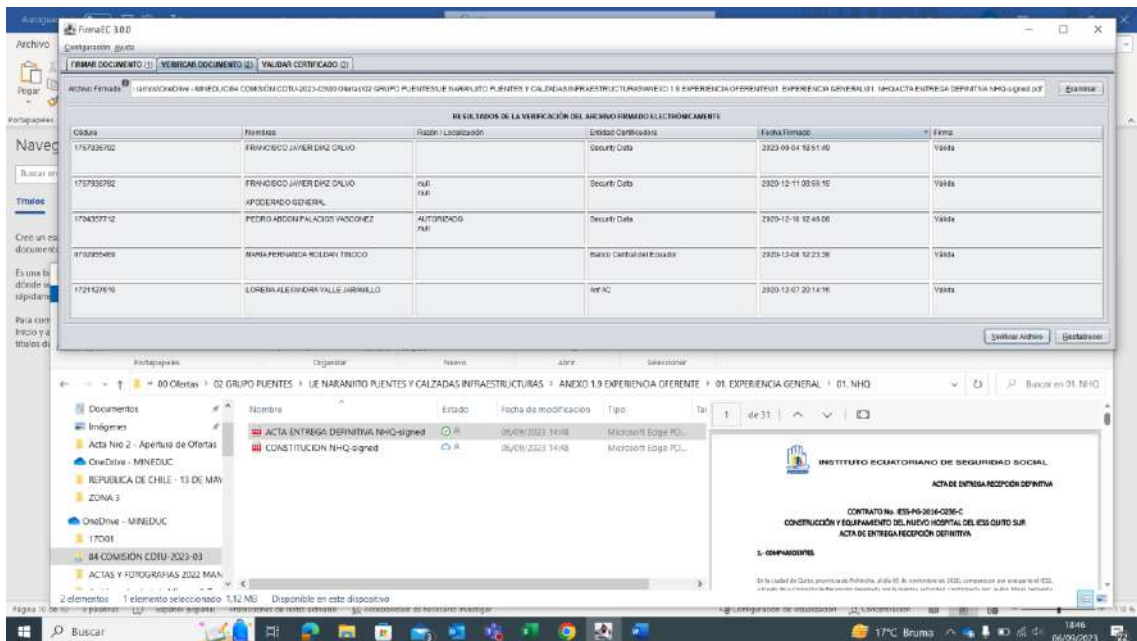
FirmaEC 3.0.0
Configuración Ayuda
FIRMAR DOCUMENTO (1) VERIFICAR DOCUMENTO (2) VALIDAR CERTIFICADO (3)
Archivo Firmado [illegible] - MINEDUC\84 COMISIÓN CDTU-2023-03\00 Ofertas\02 GRUPO PUENTES\UE NARANJITO PUENTES Y CALZADAS INFRAESTRUCTURAS\ANEXO 1.9 EXPERIENCIA OFERENTE\01. EXPERIENCIA GENERAL\01. NHQ\ACTA ENTREGA DEFINITIVA NHQ-signed.pdf Examinar
RESULTADOS DE LA VERIFICACIÓN DEL ARCHIVO FIRMADO ELECTRÓNICAMENTE

| Cédula | Nombres | Razón / Localización | Entidad Certificadora | Fecha Firmado | Firma |
|---|---|---|---|---|---|
| 1757938782 | FRANCISCO JAVIER DIAZ CALVO | | Security Data | 2023-09-04 18:51:40 | Válida |
| 1757938782 | FRANCISCO JAVIER DIAZ CALVO APODERADO GENERAL | null null | Security Data | 2020-12-11 08:59:15 | Válida |
| 1704357712 | PEDRO ABDON PALACIOS VASCONEZ | AUTORIZADO null | Security Data | 2020-12-10 12:40:08 | Válida |
| 0702095489 | MARIA FERNANDA ROLDAN TINOCO | | Banco Central del Ecuador | 2020-12-08 12:23:38 | Válida |
| 1721127616 | LORENA ALEXANDRA VALLE JARAMILLO | | ANFAC | 2020-12-07 20:14:16 | Válida |

Verificar Archivo Restablecer

Archivo
Pegar
Portapapeles
Naveg
Buscar en
Títulos
Cree un es documento
Es una bu dónde se rápidam
Para com Inicio y a títulos di
Portapapeles Organizar Nuevo Abrir Seleccionar
« 00 Ofertas › 02 GRUPO PUENTES › UE NARANJITO PUENTES Y CALZADAS INFRAESTRUCTURAS › ANEXO 1.9 EXPERIENCIA OFERENTE › 01. EXPERIENCIA GENERAL › 01. NHQ
Buscar en 01. NHQ
Documentos
Imágenes
Acta Nro 2 - Apertura de Ofertas
OneDrive - MINEDUC
REPUBLICA DE CHILE - 13 DE MAY
ZONA 3
OneDrive - MINEDUC
17D01
84 COMISION CDTU-2023-03
ACTAS Y FOTOGRAFIAS 2022 MAN
Nombre Estado Fecha de modificación Tipo
ACTA ENTREGA DEFINITIVA NHQ-signed 06/09/2023 14:48 Microsoft Edge PD...
CONSTITUCION NHQ-signed 06/09/2023 14:48 Microsoft Edge PD...
1 de 31
INSTITUTO ECUATORIANO DE SEGURIDAD SOCIAL
ACTA DE ENTREGA RECEPCIÓN DEFINITIVA
CONTRATO No. IESS-PG-2016-0236-C
CONSTRUCCIÓN Y EQUIPAMIENTO DEL NUEVO HOSPITAL DEL IESS QUITO SUR
ACTA DE ENTREGA RECEPCIÓN DEFINITIVA
1.- COMPARECIENTES
En la ciudad de Quito, provincia de Pichincha, al día 10 de noviembre de 2020, comparecen por una parte el IESS, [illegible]
2 elementos 1 elemento seleccionado 1,12 MB Disponible en este dispositivo
Buscar
17°C Bruma 18:46 06/09/2023